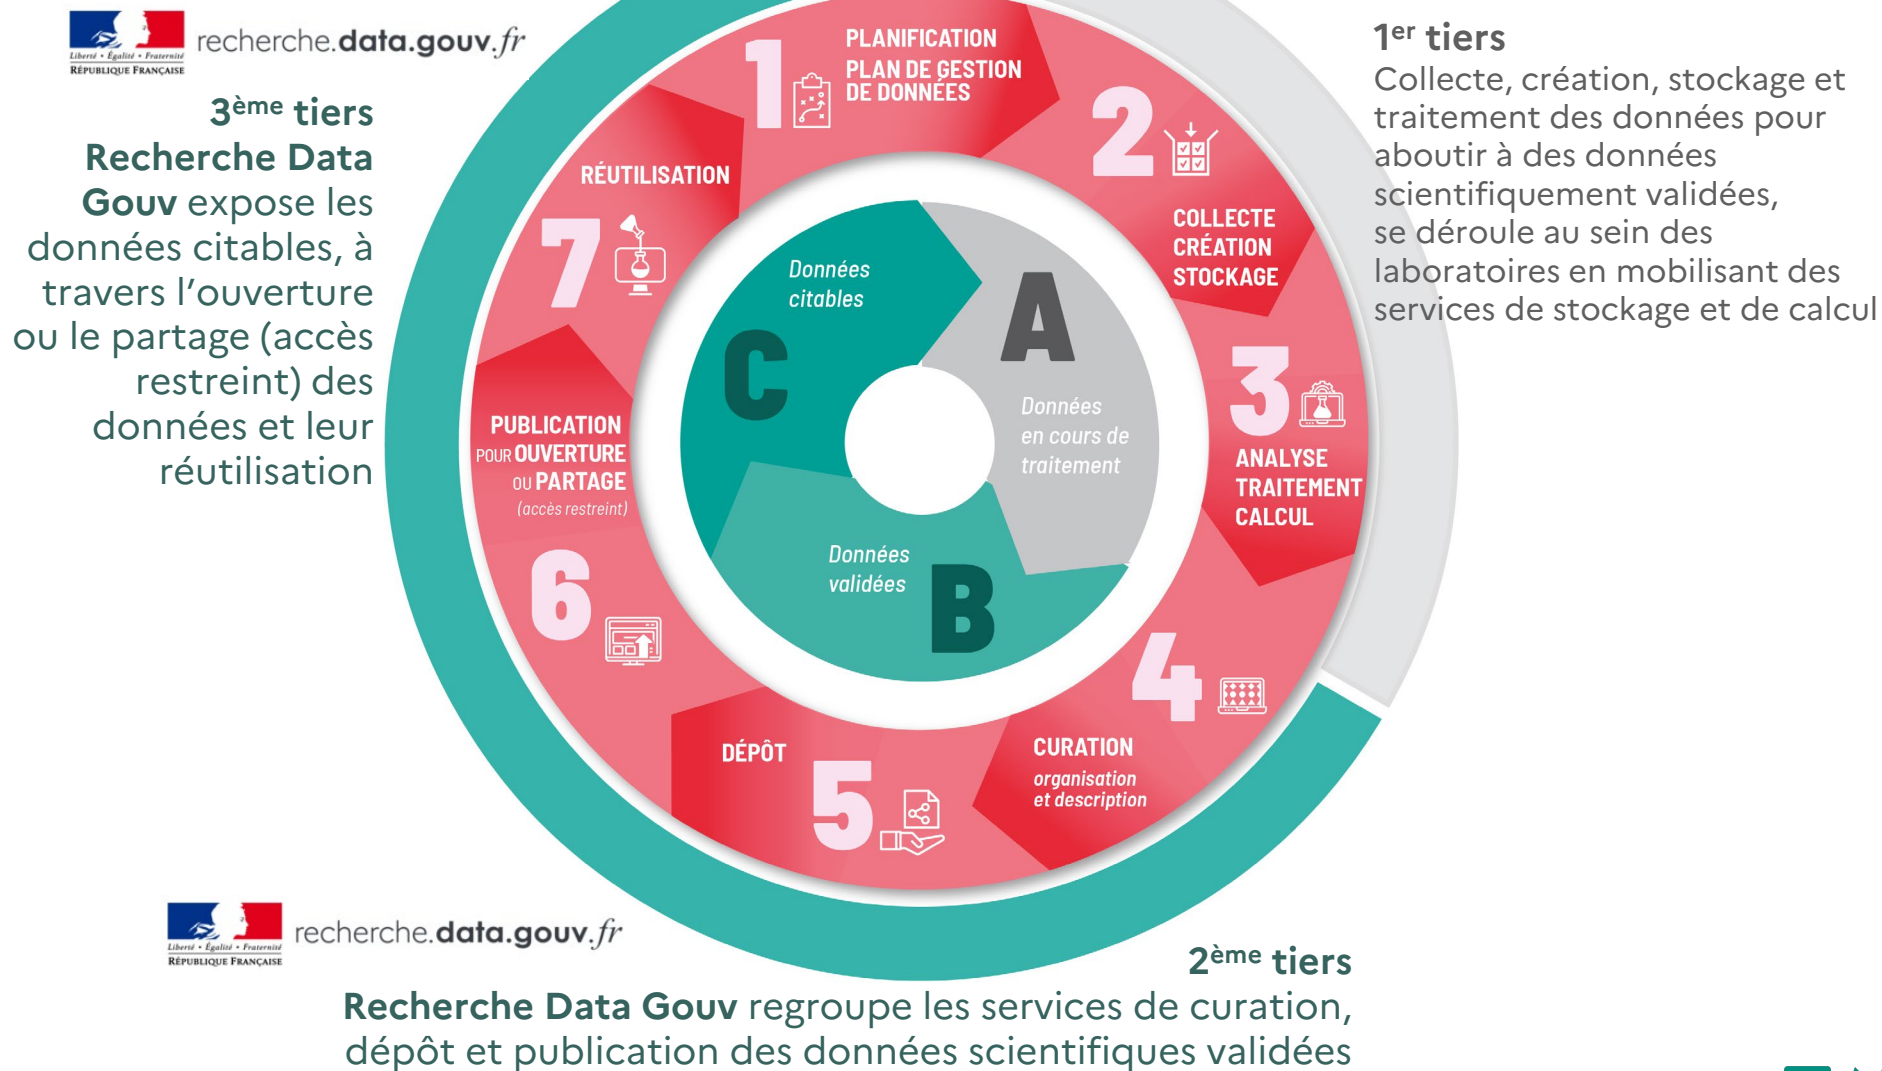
Liberté • Égalité • Fraternité
RÉPUBLIQUE FRANÇAISE
recherche.data.gouv.fr

3ème tiers
Recherche Data Gouv expose les données citables, à travers l'ouverture ou le partage (accès restreint) des données et leur réutilisation

1
PLANIFICATION
PLAN DE GESTION DE DONNÉES

2
COLLECTE
CRÉATION
STOCKAGE

3
ANALYSE
TRAITEMENT
CALCUL

4
CURATION
organisation et description

5
DÉPÔT

6
PUBLICATION POUR OUVERTURE OU PARTAGE
(accès restreint)

7
RÉUTILISATION

A
Données en cours de traitement

B
Données validées

C
Données citables

1er tiers
Collecte, création, stockage et traitement des données pour aboutir à des données scientifiquement validées, se déroule au sein des laboratoires en mobilisant des services de stockage et de calcul

Liberté • Égalité • Fraternité
RÉPUBLIQUE FRANÇAISE
recherche.data.gouv.fr

2ème tiers
Recherche Data Gouv regroupe les services de curation, dépôt et publication des données scientifiques validées